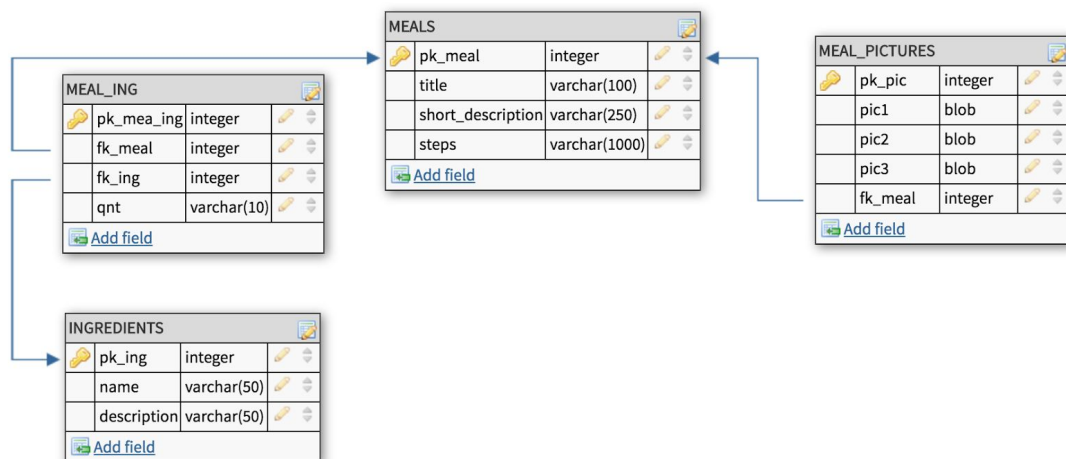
MEALS

| pk_meal | integer |
|---|---|
| title | varchar(100) |
| short_description | varchar(250) |
| steps | varchar(1000) |

Add field

MEAL_ING

| pk_mea_ing | integer |
|---|---|
| fk_meal | integer |
| fk_ing | integer |
| qnt | varchar(10) |

Add field

MEAL_PICTURES

| pk_pic | integer |
|---|---|
| pic1 | blob |
| pic2 | blob |
| pic3 | blob |
| fk_meal | integer |

Add field

INGREDIENTS

| pk_ing | integer |
|---|---|
| name | varchar(50) |
| description | varchar(50) |

Add field